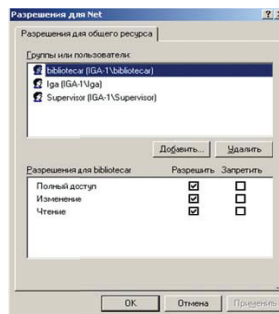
Разрешения для Net

Разрешения для общего ресурса

Группы или пользователи:

bibliotecar (IGA-1\bibliotecar)
Iga (IGA-1\Iga)
Supervisor (IGA-1\Supervisor)

Добавить... Удалить

| Разрешения для bibliotecar | Разрешить | Запретить |
|---|---|---|
| Полный доступ | ☑ | ☐ |
| Изменение | ☑ | ☐ |
| Чтение | ☑ | ☐ |

OK Отмена Применить